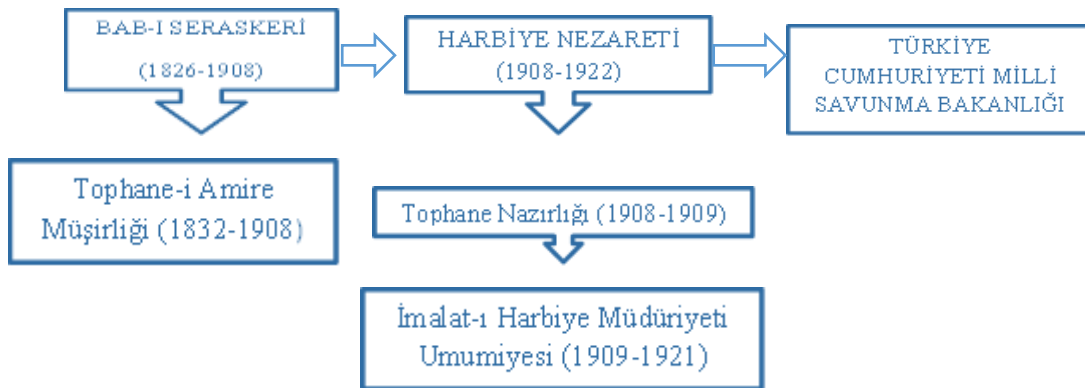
BAB-I SERASKERİ

(1826-1908)

HARBİYE NEZARETİ

(1908-1922)

TÜRKİYE CUMHURİYETİ MİLLİ SAVUNMA BAKANLIĞI

Tophane-i Amire Müşirliği (1832-1908)

Tophane Nazırlığı (1908-1909)

İmalat-ı Harbiye Müdüriyeti Umumiyesi (1909-1921)